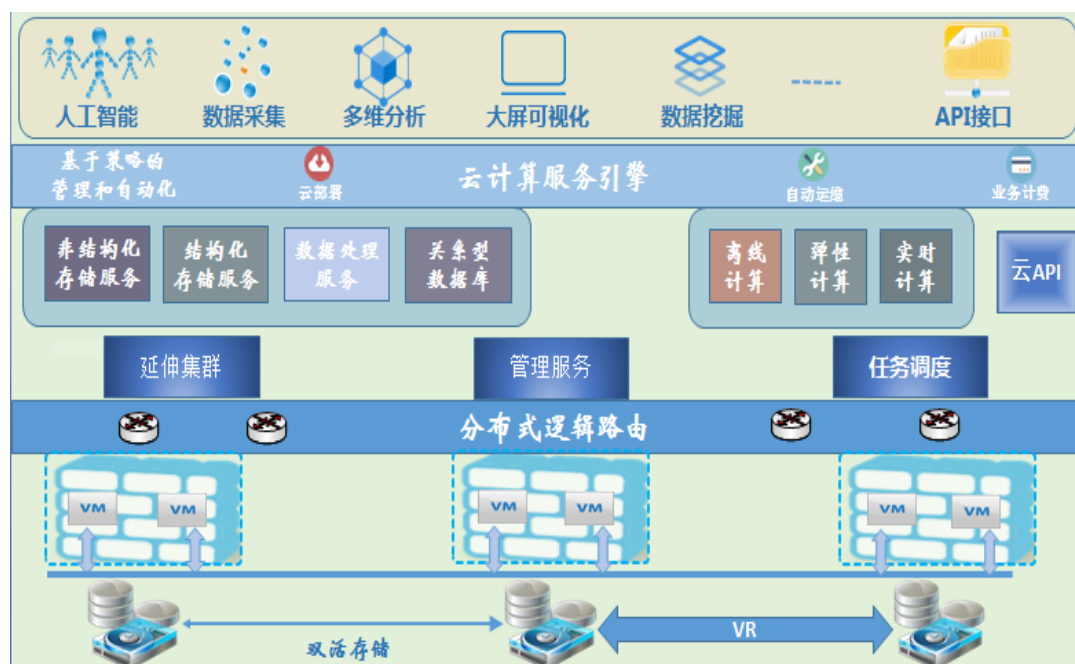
人工智能 数据采集 多维分析 大屏可视化 数据挖掘 ----- API接口

基于策略的管理和自动化 云部署 云计算服务引擎 自动运维 业务计费

非结构化存储服务 结构化存储服务 数据处理服务 关系型数据库

离线计算 弹性计算 实时计算 云API

延伸集群 管理服务 任务调度

分布式逻辑路由

VM VM VM VM VM VM

双活存储 VR